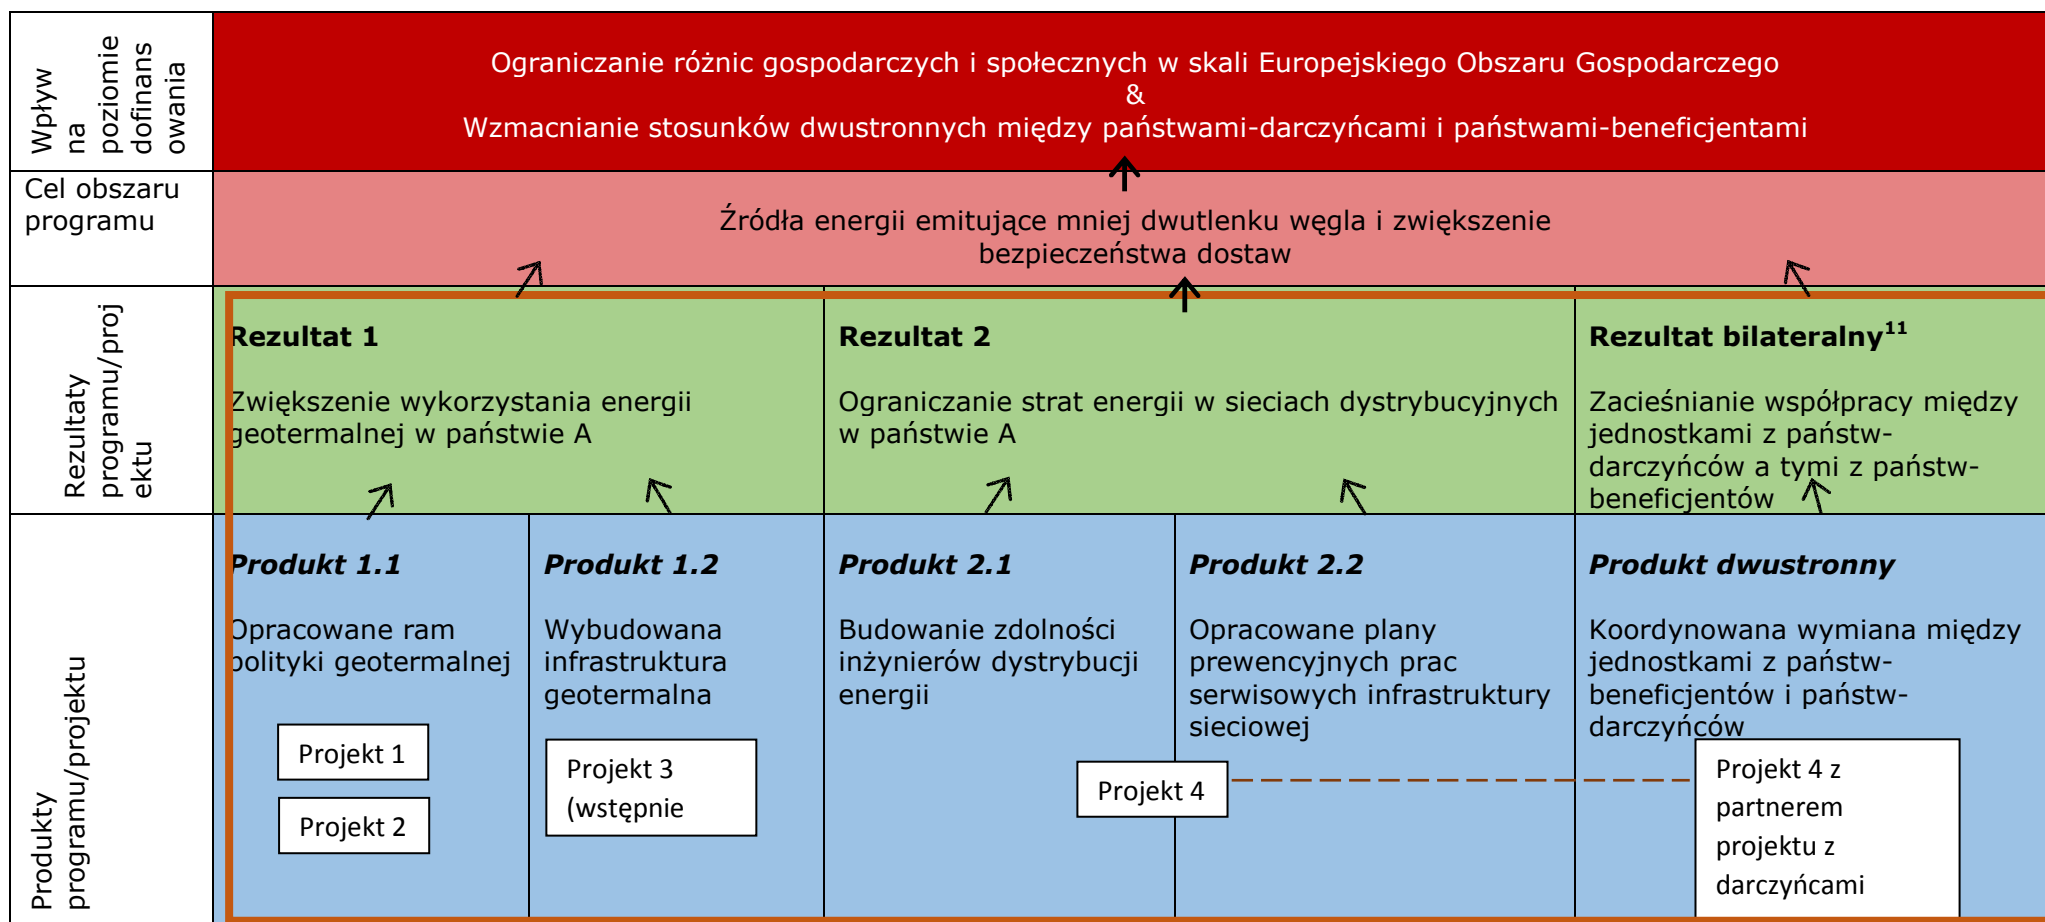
Wpływ na poziomie dofinansowania

Ograniczanie różnic gospodarczych i społecznych w skali Europejskiego Obszaru Gospodarczego
&
Wzmacnianie stosunków dwustronnych między państwami-darczyńcami i państwami-beneficjentami

Cel obszaru programu

Źródła energii emitujące mniej dwutlenku węgla i zwiększenie bezpieczeństwa dostaw

Rezultaty programu/projektu

Rezultat 1

Zwiększenie wykorzystania energii geotermalnej w państwie A

Rezultat 2

Ograniczanie strat energii w sieciach dystrybucyjnych w państwie A

Rezultat bilateralny$^{11}$

Zacieśnianie współpracy między jednostkami z państw-darczyńców a tymi z państw-beneficjentów

Produkty programu/projektu

Produkt 1.1

Opracowane ram polityki geotermalnej

Projekt 1

Projekt 2

Produkt 1.2

Wybudowana infrastruktura geotermalna

Projekt 3 (wstępnie

Produkt 2.1

Budowanie zdolności inżynierów dystrybucji energii

Produkt 2.2

Opracowane plany prewencyjnych prac serwisowych infrastruktury sieciowej

Projekt 4

Produkt dwustronny

Koordynowana wymiana między jednostkami z państw-beneficjentów i państw-darczyńców

Projekt 4 z partnerem projektu z darczyńcami